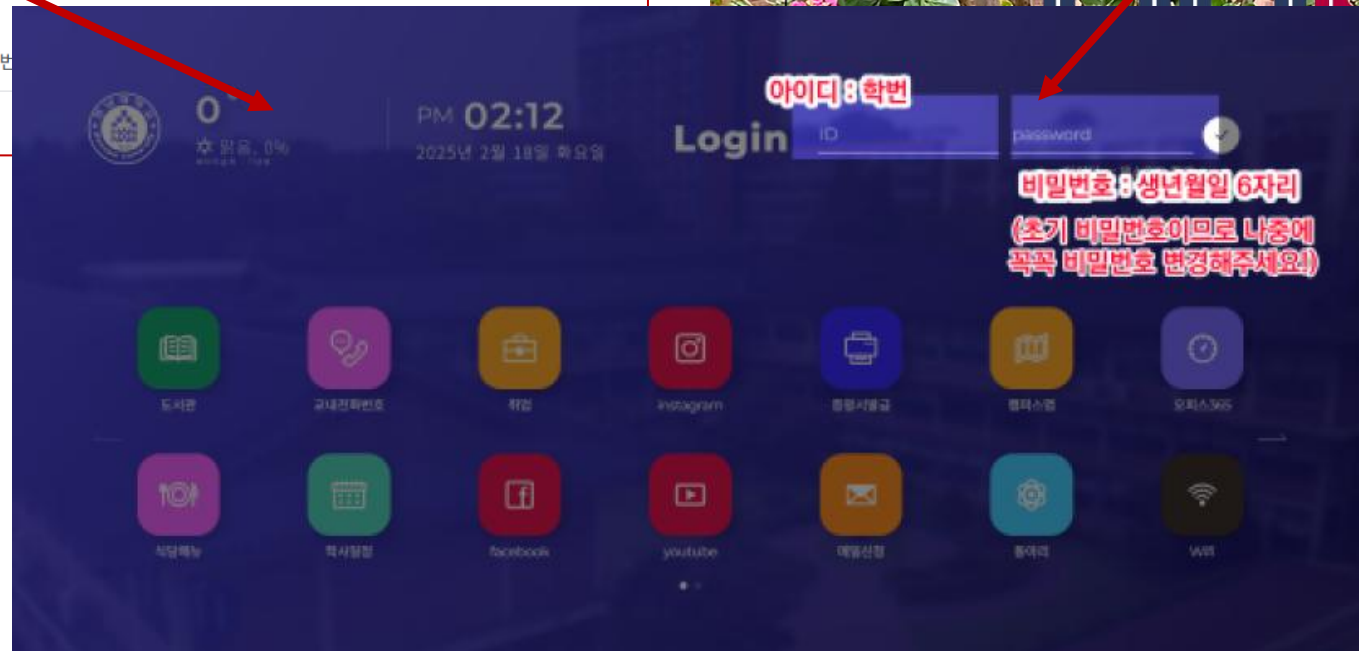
0

맑음, 0%

PM 02:12

2025년 2월 18일 화요일

Login

아이디 : 학번

ID

password

비밀번호 : 생년월일 6자리

(초기 비밀번호이므로 나중에 꼭꼭 비밀번호 변경해주세요!)

도서관

교내전화번호

취업

instagram

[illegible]

캠퍼스맵

오피스365

식당메뉴

학사일정

facebook

youtube

메일신청

동아리

Wifi